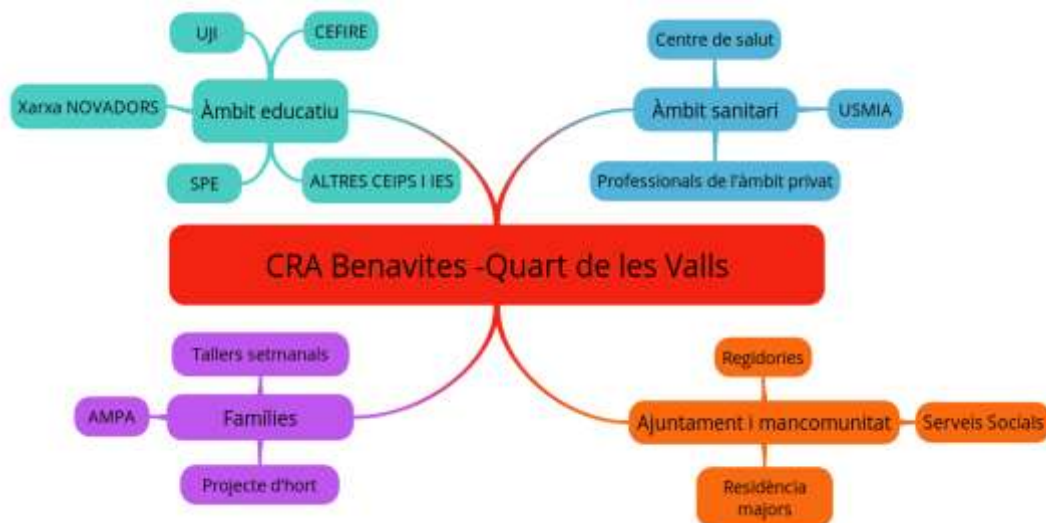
UJI

CEFIRE

Xarxa NOVADORS

Àmbit educatiu

SPE

ALTRES CEIPS I IES

Centre de salut

Àmbit sanitari

USMIA

Professionals de l'àmbit privat

CRA Benavites -Quart de les Valls

Tallers setmanals

AMPA

Famílies

Projecte d'hort

Regidories

Ajuntament i mancomunitat

Serveis Socials

Residència majors